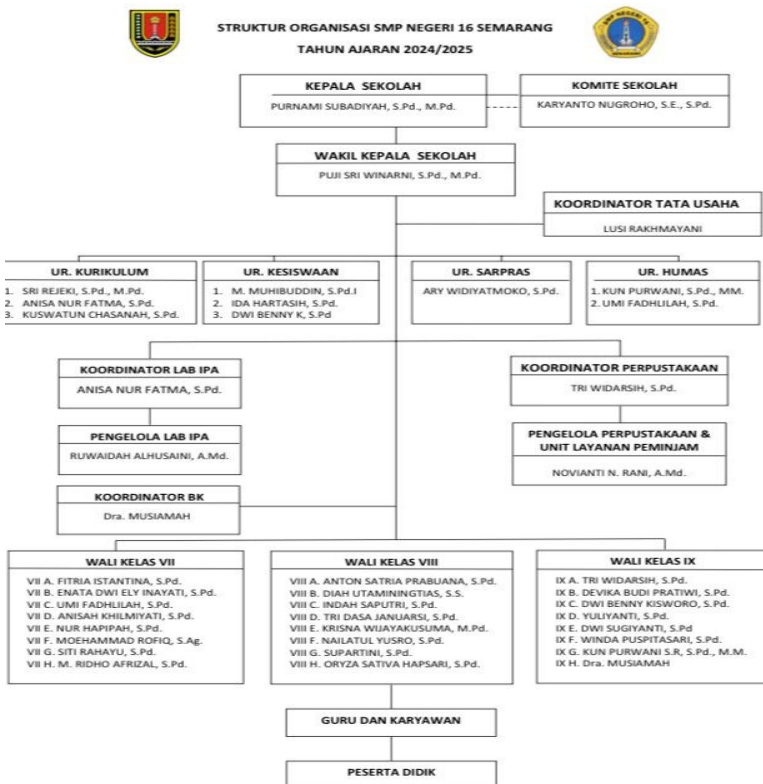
STRUKTUR ORGANISASI SMP NEGERI 16 SEMARANG
TAHUN AJARAN 2024/2025

KEPALA SEKOLAH
PURNAMI SUBADIYAH, S.Pd., M.Pd.

KOMITE SEKOLAH
KARYANTO NUGROHO, S.E., S.Pd.

WAKIL KEPALA SEKOLAH
PUJI SRI WINARNI, S.Pd., M.Pd.

KOORDINATOR TATA USAHA
LUSI RAKHMAYANI

UR. KURIKULUM
1. SRI REJEKI, S.Pd., M.Pd.
2. ANISA NUR FATMA, S.Pd.
3. KUSWATUN CHASANAH, S.Pd.

UR. KESISWAAN
1. M. MUHIBUDDIN, S.Pd.I
2. IDA HARTASIH, S.Pd.
3. DWI BENNY K, S.Pd

UR. SARPRAS
ARY WIDIYATMOKO, S.Pd.

UR. HUMAS
1. KUN PURWANI, S.Pd., MM.
2. UMI FADHLILAH, S.Pd.

KOORDINATOR LAB IPA
ANISA NUR FATMA, S.Pd.

KOORDINATOR PERPUSTAKAAN
TRI WIDARSIH, S.Pd.

PENGELOLA LAB IPA
RUWAIDAH ALHUSAINI, A.Md.

PENGELOLA PERPUSTAKAAN & UNIT LAYANAN PEMINJAM
NOVIANTI N. RANI, A.Md.

KOORDINATOR BK
Dra. MUSIAMAH

WALI KELAS VII
VII A. FITRIA ISTANTINA, S.Pd.
VII B. ENATA DWI ELY INAYATI, S.Pd.
VII C. UMI FADHLILAH, S.Pd.
VII D. ANISAH KHILMIYATI, S.Pd.
VII E. NUR HAPIPAH, S.Pd.
VII F. MOEHAMMAD ROFIQ, S.Ag.
VII G. SITI RAHAYU, S.Pd.
VII H. M. RIDHO AFRIZAL, S.Pd.

WALI KELAS VIII
VIII A. ANTON SATRIA PRABUANA, S.Pd.
VIII B. DIAH UTAMININGTIAS, S.S.
VIII C. INDAH SAPUTRI, S.Pd.
VIII D. TRI DASA JANUARSI, S.Pd.
VIII E. KRISNA WIJAYAKUSUMA, M.Pd.
VIII F. NAILATUL YUSRO, S.Pd.
VIII G. SUPARTINI, S.Pd.
VIII H. ORYZA SATIVA HAPSARI, S.Pd.

WALI KELAS IX
IX A. TRI WIDARSIH, S.Pd.
IX B. DEVIKA BUDI PRATIWI, S.Pd.
IX C. DWI BENNY KISWORO, S.Pd.
IX D. YULIYANTI, S.Pd.
IX E. DWI SUGIYANTI, S.Pd
IX F. WINDA PUSPITASARI, S.Pd.
IX G. KUN PURWANI S.R, S.Pd., M.M.
IX H. Dra. MUSIAMAH

GURU DAN KARYAWAN

PESERTA DIDIK